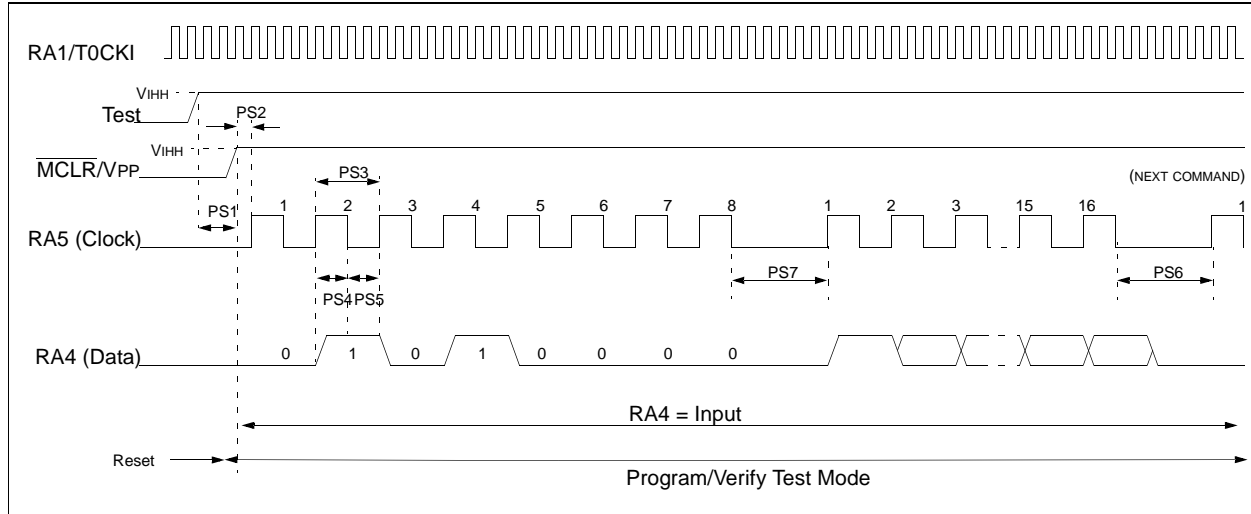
RA1/T0CKI

VIHH
Test
PS2

VIHH
$\overline{MCLR}$/VPP

PS3

(NEXT COMMAND)

PS1
1 2 3 4 5 6 7 8 1 2 3 15 16 1
RA5 (Clock)

PS4 PS5
PS7
PS6

RA4 (Data)
0 1 0 1 0 0 0 0

RA4 = Input

Reset
Program/Verify Test Mode